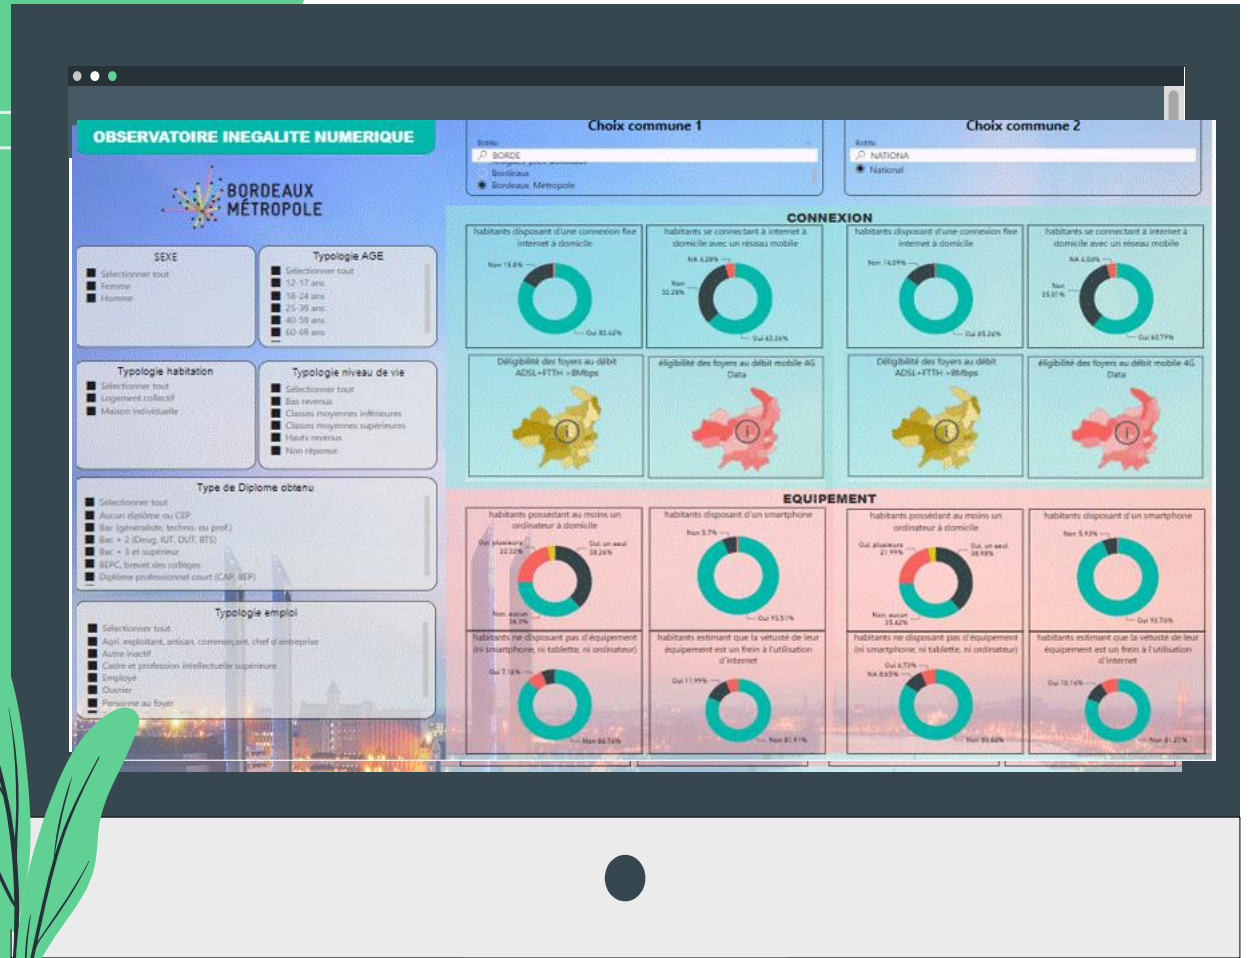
OBSERVATOIRE INEGALITE NUMERIQUE

BORDEAUX MÉTROPOLE

Choix commune 1
Entité
BORDE
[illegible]
Bordeaux
Bordeaux Métropole

Choix commune 2
Entité
NATIONA
National

SEXE
Sélectionner tout
Femme
Homme

Typologie AGE
Sélectionner tout
12-17 ans
18-24 ans
25-39 ans
40-59 ans
60-69 ans

Typologie habitation
Sélectionner tout
Logement collectif
Maison individuelle

Typologie niveau de vie
Sélectionner tout
Bas revenus
Classes moyennes inférieures
Classes moyennes supérieures
Hauts revenus
Non réponse

Type de Diplome obtenu
Sélectionner tout
Aucun diplôme ou CEP
Bac (généraliste, techno. ou prof.)
Bac + 2 (Deug, IUT, DUT, BTS)
Bac + 3 et supérieur
BEPC, brevet des collèges
Diplôme professionnel court (CAP, BEP)

Typologie emploi
Sélectionner tout
Agri. exploitant, artisan, commerçant, chef d'entreprise
Autre inactif
Cadre et profession intellectuelle supérieure
Employé
Ouvrier
Personne au foyer

CONNEXION

habitants disposant d'une connexion fixe internet à domicile
Non 15.8%
Oui 83.42%

habitants se connectant à internet à domicile avec un réseau mobile
NA 3.28%
Non 32.28%
Oui 63.24%

habitants disposant d'une connexion fixe internet à domicile
Non 14.09%
Oui 85.26%

habitants se connectant à internet à domicile avec un réseau mobile
NA 4.04%
Non 35.01%
Oui 60.79%

Déligibilité des foyers au débit ADSL+FTTH >8Mbps

éligibilité des foyers au débit mobile 4G Data

Déligibilité des foyers au débit ADSL+FTTH >8Mbps

éligibilité des foyers au débit mobile 4G Data

EQUIPEMENT

habitants possédant au moins un ordinateur à domicile
Oui, plusieurs 22.32%
Oui, un seul 38.26%
Non, aucun 34.3%

habitants disposant d'un smartphone
Non 5.7%
Oui 93.51%

habitants possédant au moins un ordinateur à domicile
Oui, plusieurs 21.99%
Oui, un seul 38.98%
Non, aucun 35.62%

habitants disposant d'un smartphone
Non 5.93%
Oui 93.76%

habitants ne disposant pas d'équipement (ni smartphone, ni tablette, ni ordinateur)
Oui 7.16%
Non 86.76%

habitants estimant que la vétusté de leur équipement est un frein à l'utilisation d'internet
Oui 11.99%
Non 81.91%

habitants ne disposant pas d'équipement (ni smartphone, ni tablette, ni ordinateur)
Oui 4.73%
NA 4.65%
Non 89.62%

habitants estimant que la vétusté de leur équipement est un frein à l'utilisation d'internet
Oui 10.14%
Non 81.21%